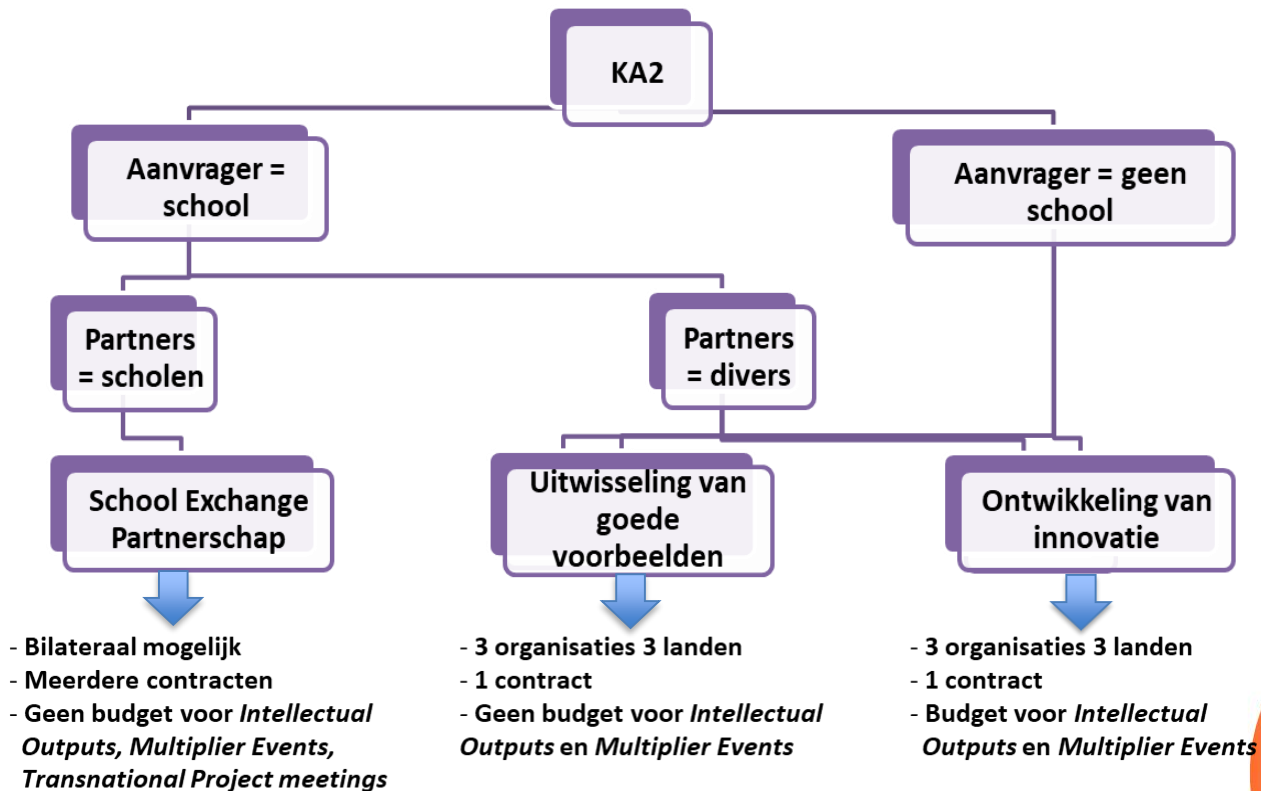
KA2

Aanvrager = school

Aanvrager = geen school

Partners = scholen

Partners = divers

School Exchange Partnerschap

Uitwisseling van goede voorbeelden

Ontwikkeling van innovatie

- Bilateraal mogelijk
- Meerdere contracten
- Geen budget voor *Intellectual Outputs, Multiplier Events, Transnational Project meetings*

- 3 organisaties 3 landen
- 1 contract
- Geen budget voor *Intellectual Outputs* en *Multiplier Events*

- 3 organisaties 3 landen
- 1 contract
- Budget voor *Intellectual Outputs* en *Multiplier Events*